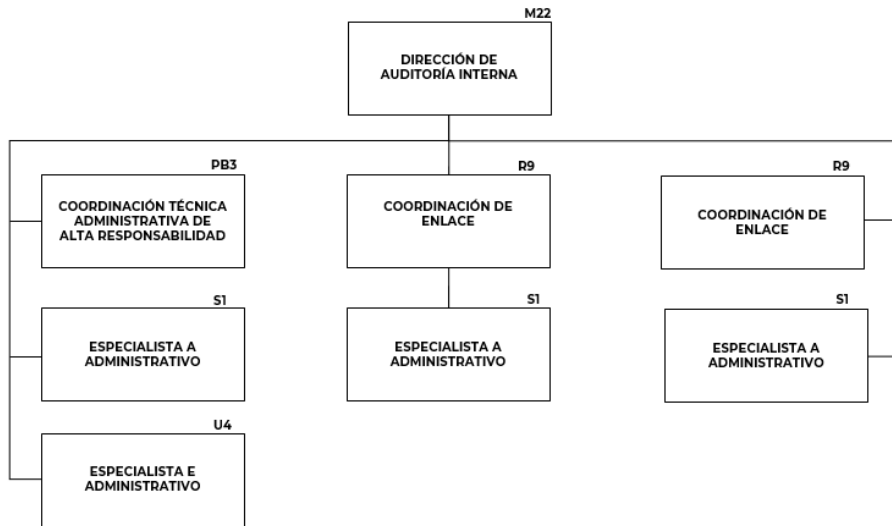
M22
DIRECCIÓN DE AUDITORÍA INTERNA

PB3
COORDINACIÓN TÉCNICA ADMINISTRATIVA DE ALTA RESPONSABILIDAD

S1
ESPECIALISTA A ADMINISTRATIVO

U4
ESPECIALISTA E ADMINISTRATIVO

R9
COORDINACIÓN DE ENLACE

S1
ESPECIALISTA A ADMINISTRATIVO

R9
COORDINACIÓN DE ENLACE

S1
ESPECIALISTA A ADMINISTRATIVO